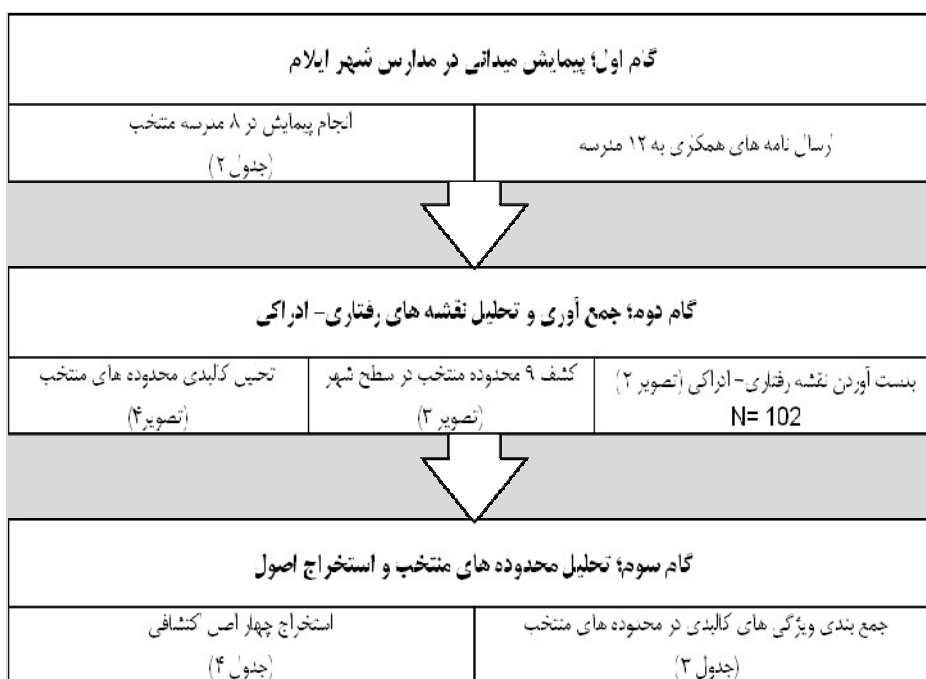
گام اول؛ پیمایش میدانی در مدارس شهر ایلام

ارسال نامه های همکاری به ۱۲ مدرسه

انجام پیمایش در ۸ مدرسه منتخب
(جدول ۲)

گام دوم؛ جمع آوری و تحلیل نقشه های رفتاری- ادراکی

بدست آوردن نقشه رفتاری- ادراکی (تصویر ۲)
N= 102

کشف ۹ محدوده منتخب در سطح شهر
(تصویر ۳)

تحیین کالبدی محدوده های منتخب
(تصویر۴)

گام سوم؛ تحلیل محدوده های منتخب و استخراج اصول

جمع بندی ویژگی های کالبدی در محدوده های منتخب
(جدول ۳)

استخراج چهار اصل اکتشافی
(جدول ۴)